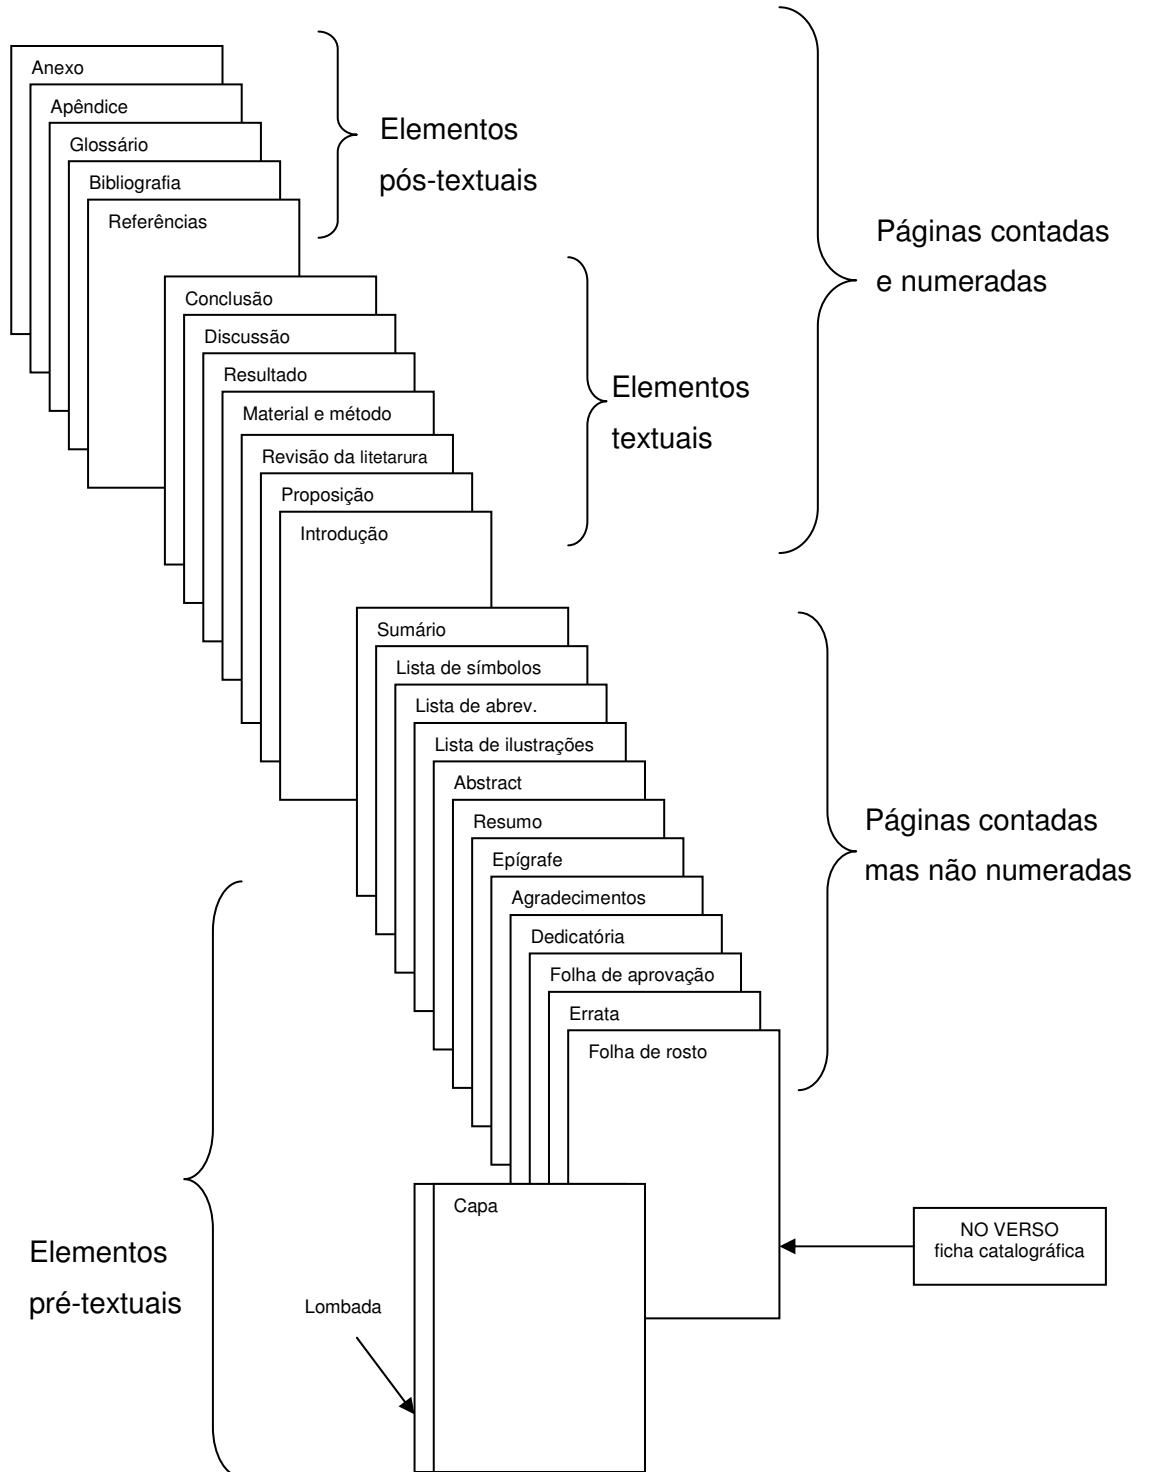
Anexo
Apêndice
Glossário
Bibliografia
Referências

Elementos pós-textuais

Páginas contadas e numeradas

Conclusão
Discussão
Resultado
Material e método
Revisão da litetarura
Proposição
Introdução

Elementos textuais

Sumário
Lista de símbolos
Lista de abrev.
Lista de ilustrações
Abstract
Resumo
Epígrafe
Agradecimentos
Dedicatória
Folha de aprovação
Errata
Folha de rosto

Páginas contadas mas não numeradas

Capa

NO VERSO
ficha catalográfica

Elementos pré-textuais

Lombada